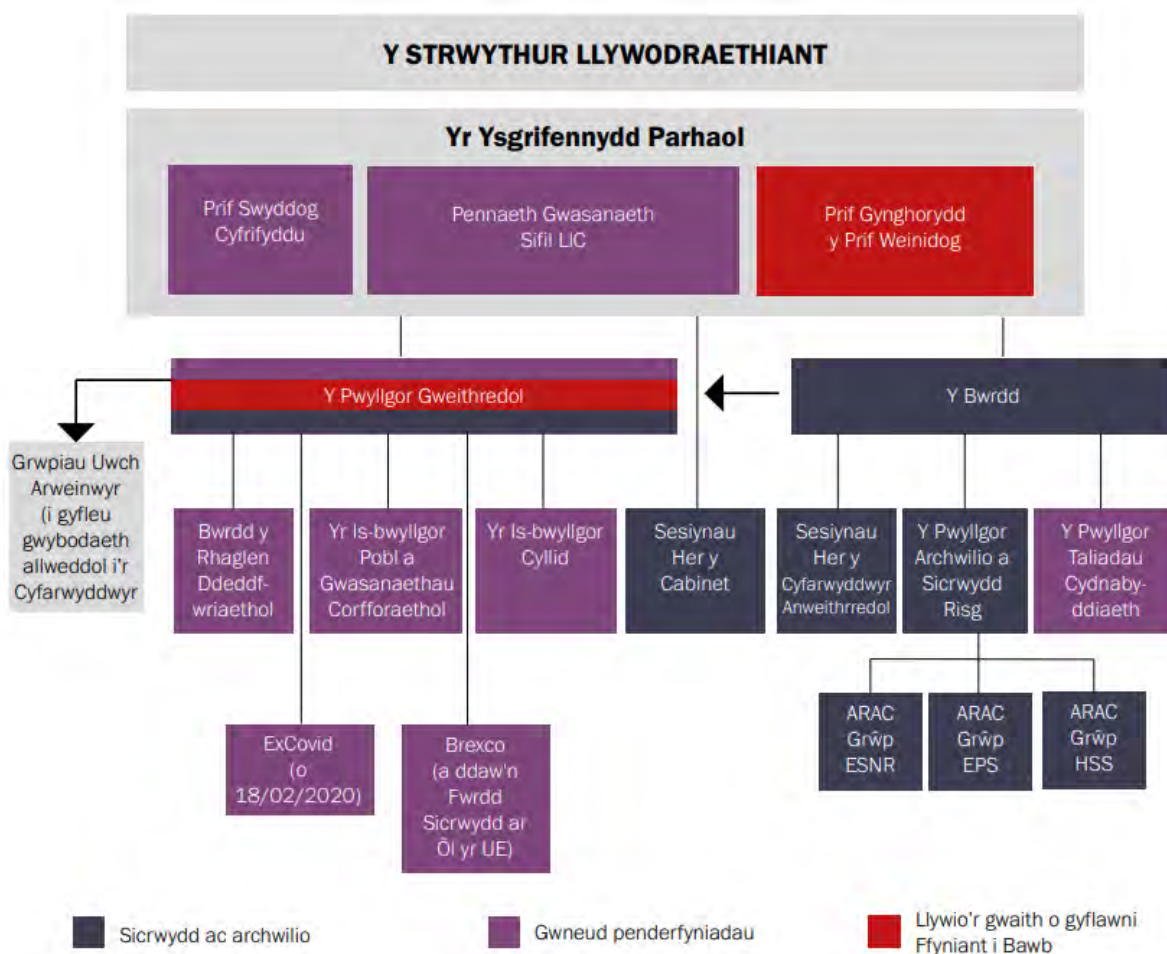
Y STRWYTHUR LLYWODRAETHIANT

Yr Ysgrifennydd Parhaol

Prif Swyddog Cyfrifyddu

Pennaeth Gwasanaeth Sifil LlC

Prif Gynghorydd y Prif Weinidog

Y Pwyllgor Gweithredol

Y Bwrdd

Grwpiau Uwch Arweinwyr (i gyfleu gwybodaeth allweddol i'r Cyfarwyddwyr

Bwrdd y Rhaglen Ddeddfwriaethol

Yr Is-bwyllgor Pobl a Gwasanaethau Corfforaethol

Yr Is-bwyllgor Cyllid

Sesiynau Her y Cabinet

Sesiynau Her y Cyfarwyddwyr Anweithrredol

Y Pwyllgor Archwilio a Sicrwydd Risg

Y Pwyllgor Taliadau Cydnabyddiaeth

ARAC Grŵp ESNR

ARAC Grŵp EPS

ARAC Grŵp HSS

ExCovid (o 18/02/2020)

Brexco (a ddaw'n Fwrdd Sicrwydd ar Ôl yr UE)

Sicrwydd ac archwilio

Gwneud penderfyniadau

Llywio'r gwaith o gyflawni Ffyniant i Bawb